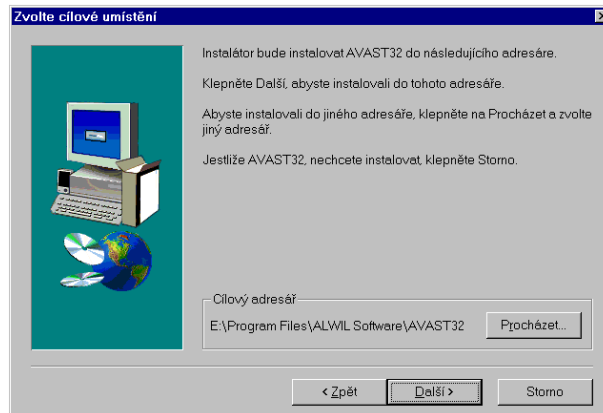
Zvolte cílové umístění

Instalátor bude instalovat AVAST32 do následujícího adresáře.

Klepněte Další, abyste instalovali do tohoto adresáře.

Abyste instalovali do jiného adresáře, klepněte na Procházet a zvolte jiný adresář.

Jestliže AVAST32, nechcete instalovat, klepněte Storno.

Cílový adresář

E:\Program Files\ALWIL Software\AVAST32

Procházet...

< Zpět

Další >

Storno